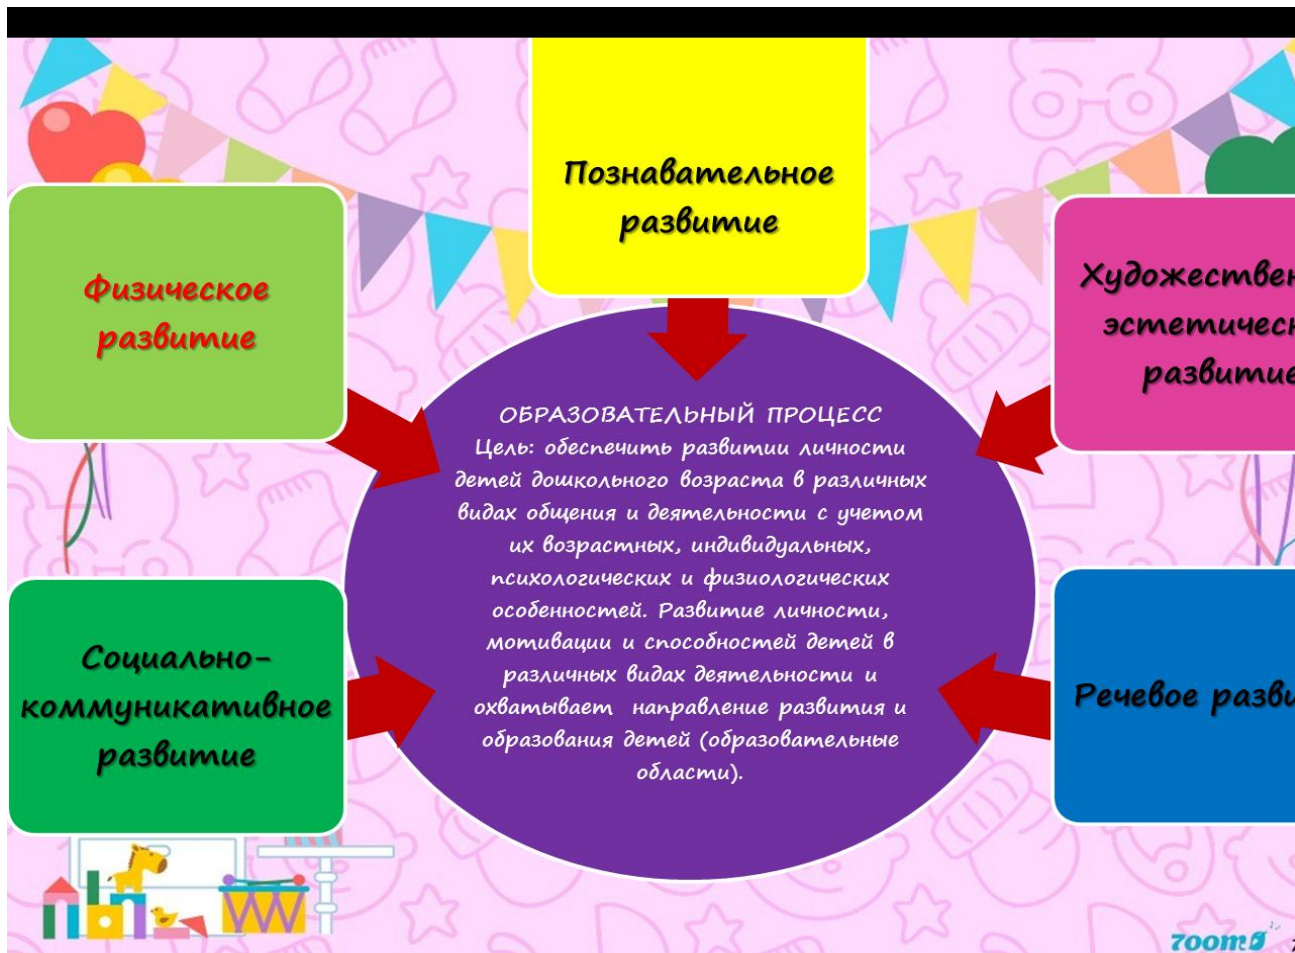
Познавательное развитие

Физическое развитие

Художествен эстетическ развитие

ОБРАЗОВАТЕЛЬНЫЙ ПРОЦЕСС
Цель: обеспечить развитии личности детей дошкольного возраста в различных видах общения и деятельности с учетом их возрастных, индивидуальных, психологических и физиологических особенностей. Развитие личности, мотивации и способностей детей в различных видах деятельности и охватывает направление развития и образования детей (образовательные области).

Социально-коммуникативное развитие

Речевое разви

zoom